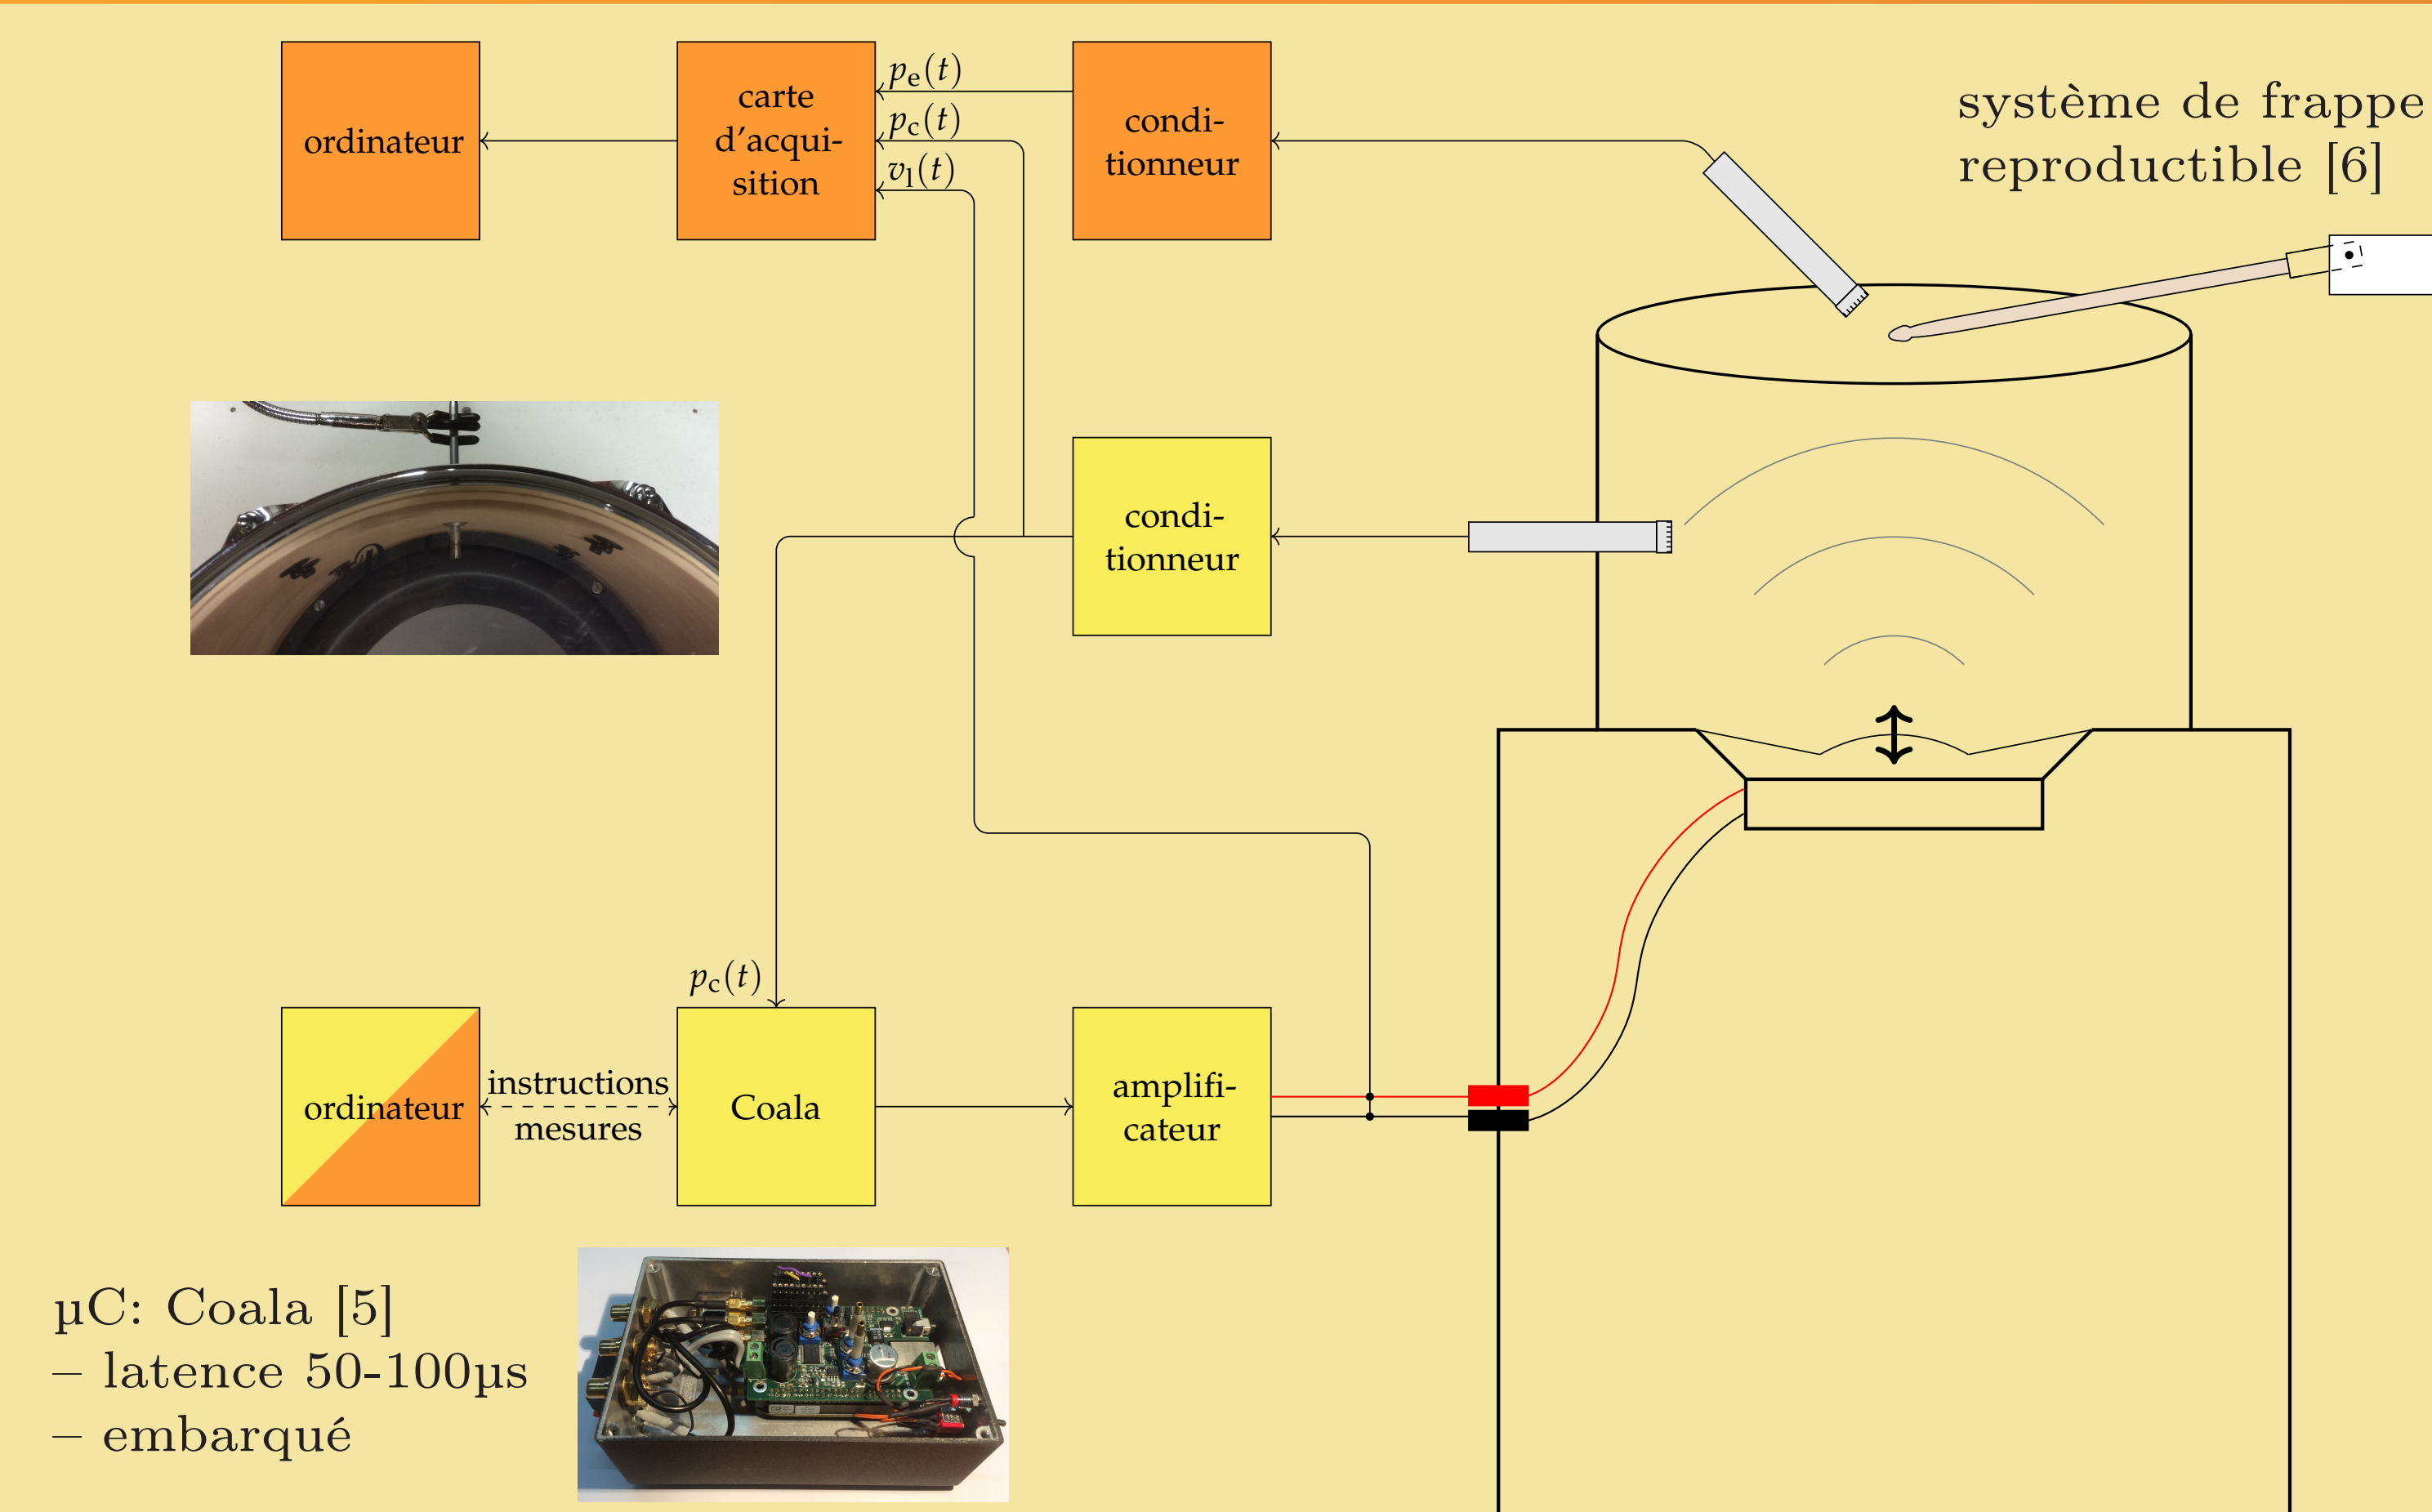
ordinateur

carte d'acquisition

$p_e(t)$

$p_c(t)$

$v_l(t)$

conditionneur

système de frappe reproductible [6]

conditionneur

$p_c(t)$

ordinateur

instructions

mesures

Coala

amplificateur

µC: Coala [5]
– latence 50-100µs
– embarqué